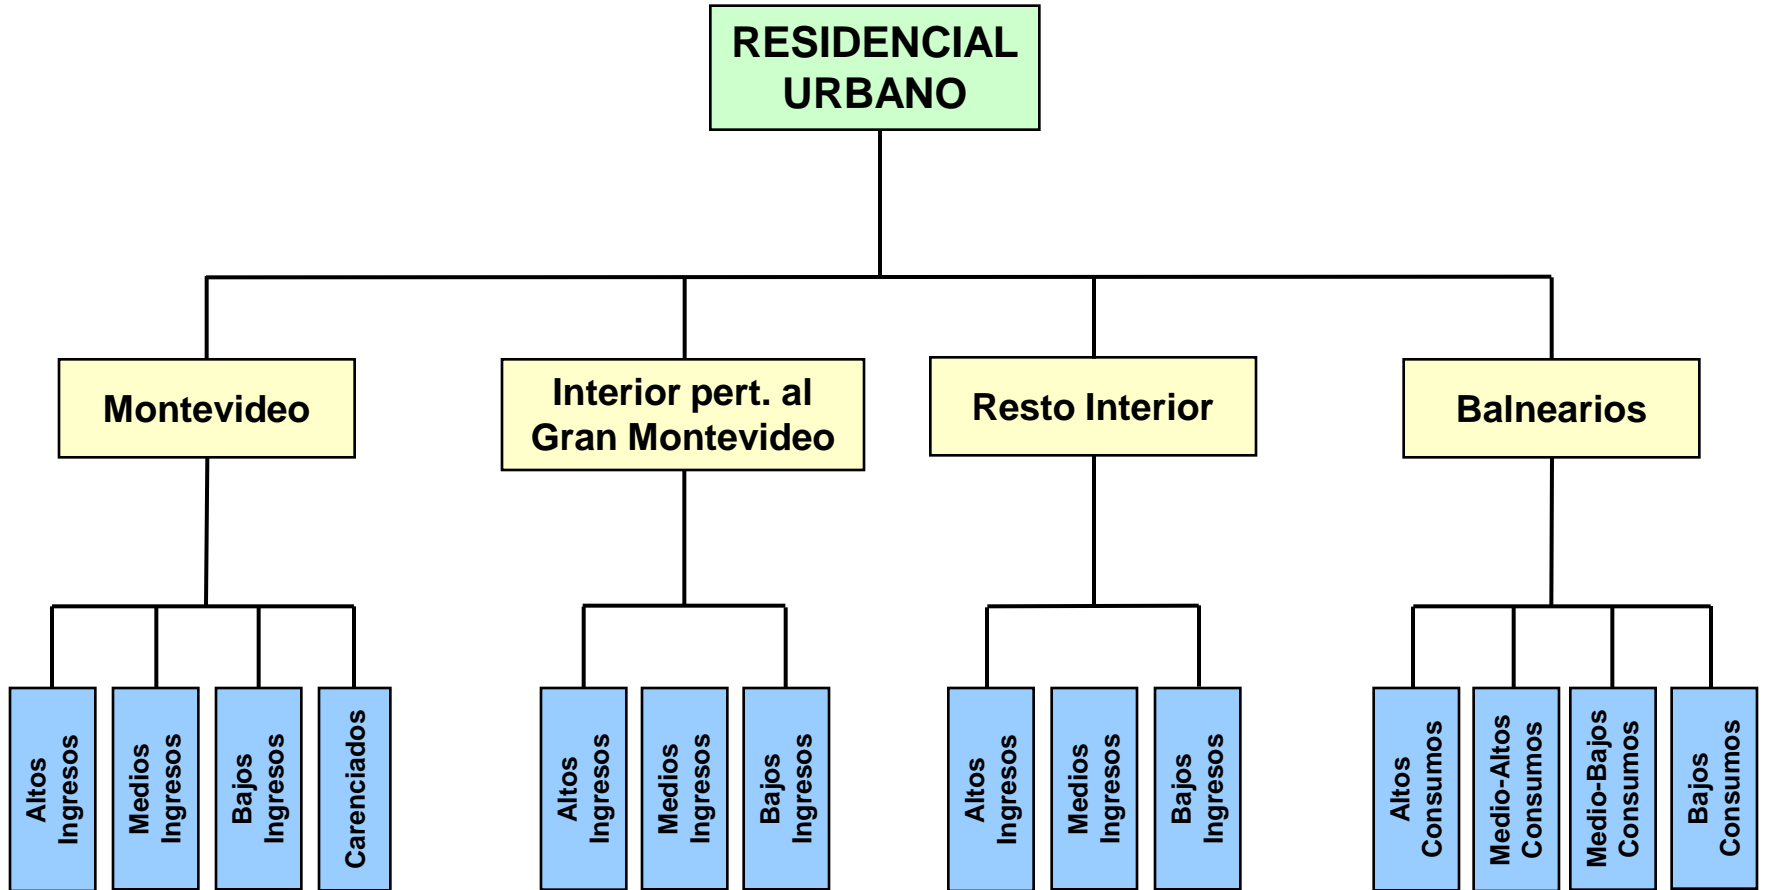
RESIDENCIAL URBANO

Montevideo

Interior pert. al Gran Montevideo

Resto Interior

Balnearios

Altos Ingresos

Medios Ingresos

Bajos Ingresos

Carenciados

Altos Ingresos

Medios Ingresos

Bajos Ingresos

Altos Ingresos

Medios Ingresos

Bajos Ingresos

Altos Consumos

Medio-Altos Consumos

Medio-Bajos Consumos

Bajos Consumos